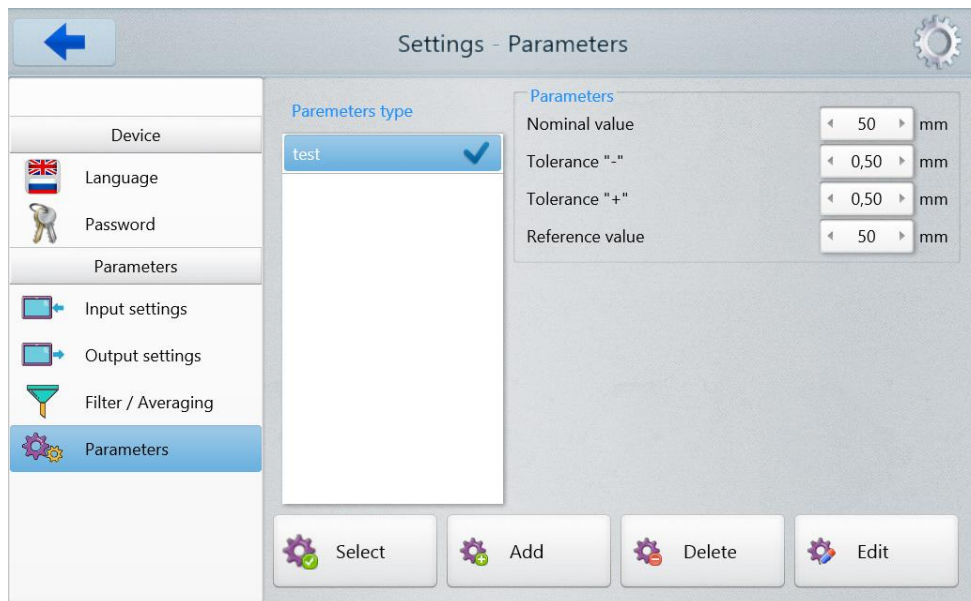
Settings - Parameters

Device

Language

Password

Parameters

Input settings

Output settings

Filter / Averaging

Parameters

Paremeters type

test

Parameters

Nominal value 50 mm

Tolerance "-" 0,50 mm

Tolerance "+" 0,50 mm

Reference value 50 mm

Select

Add

Delete

Edit